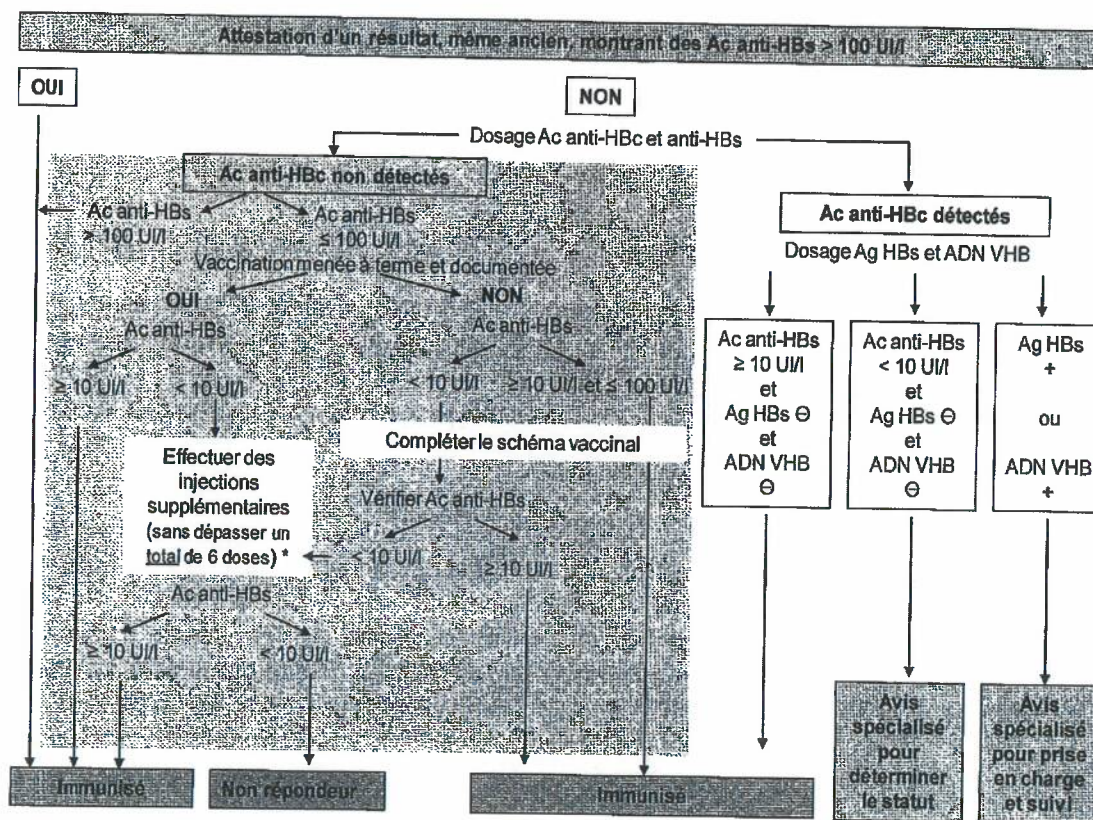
Attestation d'un résultat, même ancien, montrant des Ac anti-HBs > 100 UI/l

OUI

NON

Dosage Ac anti-HBc et anti-HBs

Ac anti-HBc non détectés

Ac anti-HBs > 100 UI/l

Ac anti-HBs ≤ 100 UI/l

Vaccination menée à terme et documentée

OUI

Ac anti-HBs

≥ 10 UI/l

< 10 UI/l

NON

Ac anti-HBs

< 10 UI/l

≥ 10 UI/l et ≤ 100 UI/l

Effectuer des injections supplémentaires (sans dépasser un total de 6 doses) *

Compléter le schéma vaccinal

Vérifier Ac anti-HBs

< 10 UI/l

≥ 10 UI/l

Ac anti-HBs

≥ 10 UI/l

< 10 UI/l

Ac anti-HBc détectés

Dosage Ag HBs et ADN VHB

Ac anti-HBs ≥ 10 UI/l et Ag HBs ⊖ et ADN VHB ⊖

Ac anti-HBs < 10 UI/l et Ag HBs ⊖ et ADN VHB ⊖

Ag HBs + ou ADN VHB +

Avis spécialisé pour déterminer le statut

Avis spécialisé pour prise en charge et suivi

Immunisé

Non répondeur

Immunisé